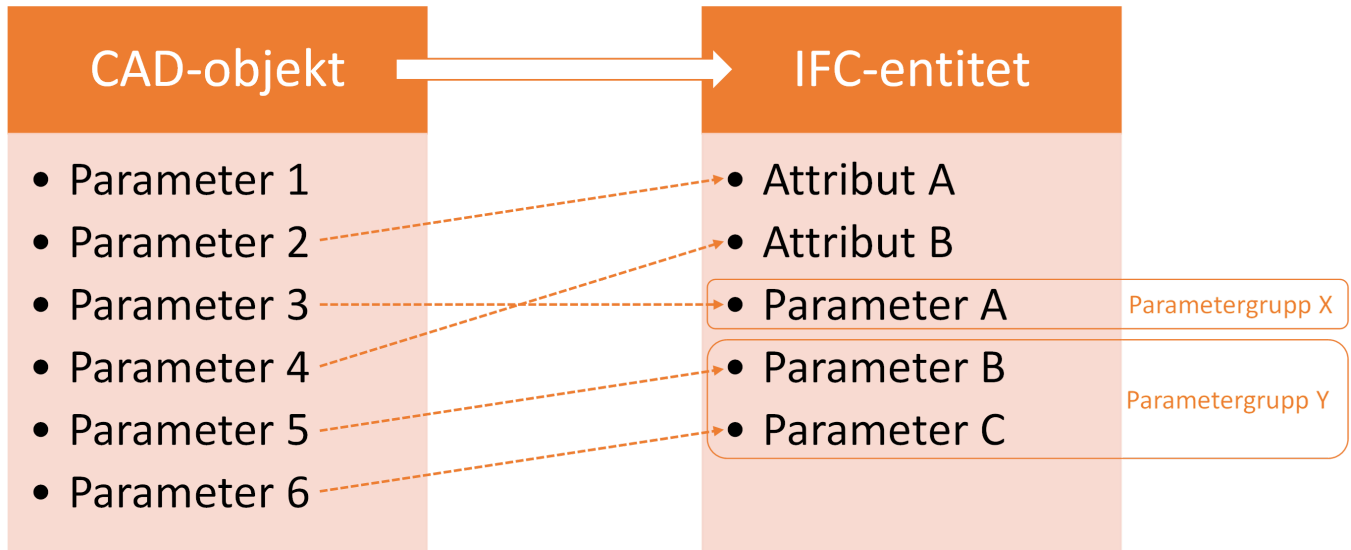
CAD-objekt

- Parameter 1
- Parameter 2
- Parameter 3
- Parameter 4
- Parameter 5
- Parameter 6

IFC-entitet

- Attribut A
- Attribut B
- Parameter A
- Parameter B
- Parameter C

Parametergrupp X

Parametergrupp Y